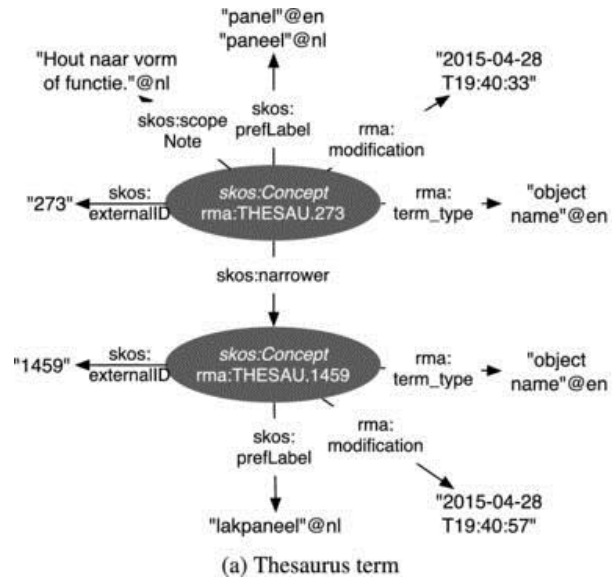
"panel"@en
"paneel"@nl

"Hout naar vorm of functie."@nl

"2015-04-28 T19:40:33"

skos:scope Note

skos: prefLabel

rma: modification

"273"

skos: externalID

skos:Concept
rma:THESAU.273

rma: term_type

"object name"@en

skos:narrower

"1459"

skos: externalID

skos:Concept
rma:THESAU.1459

rma: term_type

"object name"@en

skos: prefLabel

rma: modification

"2015-04-28 T19:40:57"

"lakpaneel"@nl

(a) Thesaurus term